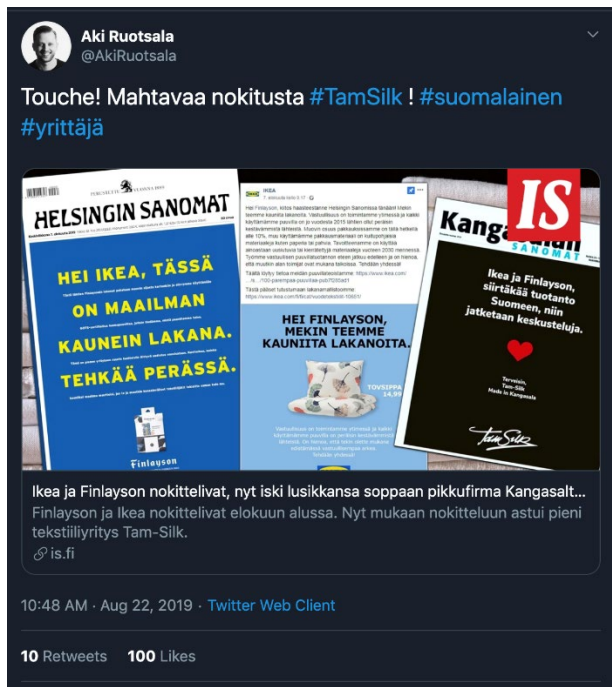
Aki Ruotsala
@AkiRuotsala

Touche! Mahtavaa nokitusta #TamSilk ! #suomalainen #yrittäjä

HELSINGIN SANOMAT

HEI IKEA, TÄSSÄ ON MAAILMAN KAUNEIN LAKANA. TEHKÄÄ PERÄSSÄ.

Finlayson

IKEA

HEI FINLAYSON, MEKIN TEEMME KAUNIITA LAKANOITA.

TOVSIPPA
14,99

IS

Kangasalan SANOMAT

Ikea ja Finlayson, siirtäkää tuotanto Suomeen, niin jatketaan keskusteluja.

Terveisin, Tam-Silk
Made in Kangasala

Tam Silk

Ikea ja Finlayson nokittelivat, nyt iski lusikkansa soppaan pikkufirma Kangasalt...
Finlayson ja Ikea nokittelivat elokuun alussa. Nyt mukaan nokitteluun astui pieni tekstiiliyritys Tam-Silk.
is.fi

10:48 AM · Aug 22, 2019 · Twitter Web Client

10 Retweets 100 Likes